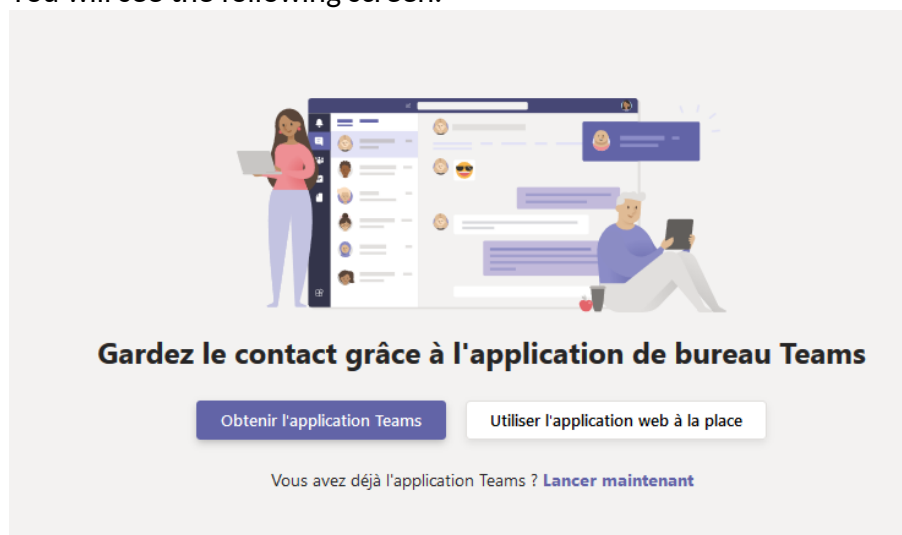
You will see the following screen:

Gardez le contact grâce à l'application de bureau Teams

Obtenir l'application Teams

Utiliser l'application web à la place

Vous avez déjà l'application Teams ? Lancer maintenant